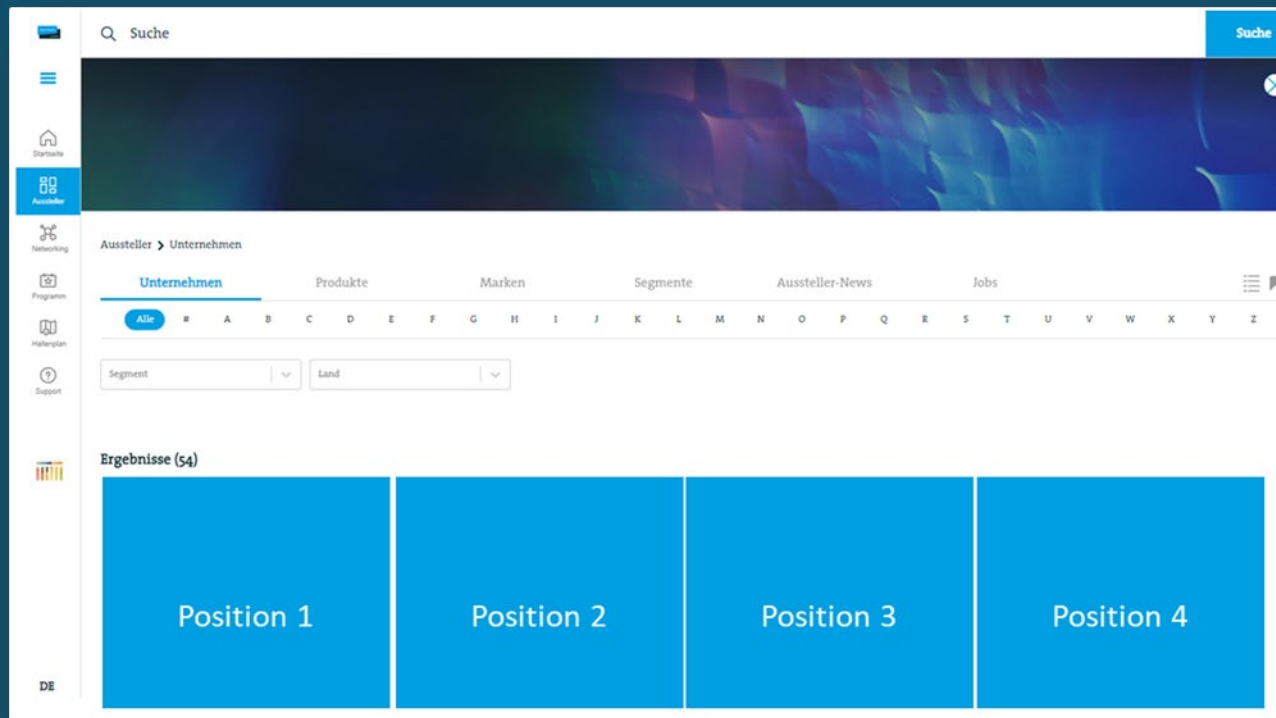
Suche

Suche

Startseite

Aussteller

Networking

Programm

Hallenplan

Support

DE

Aussteller > Unternehmen

Unternehmen Produkte Marken Segmente Aussteller-News Jobs

Alle # A B C D E F G H I J K L M N O P Q R S T U V W X Y Z

Segment

Land

Ergebnisse (54)

Position 1

Position 2

Position 3

Position 4